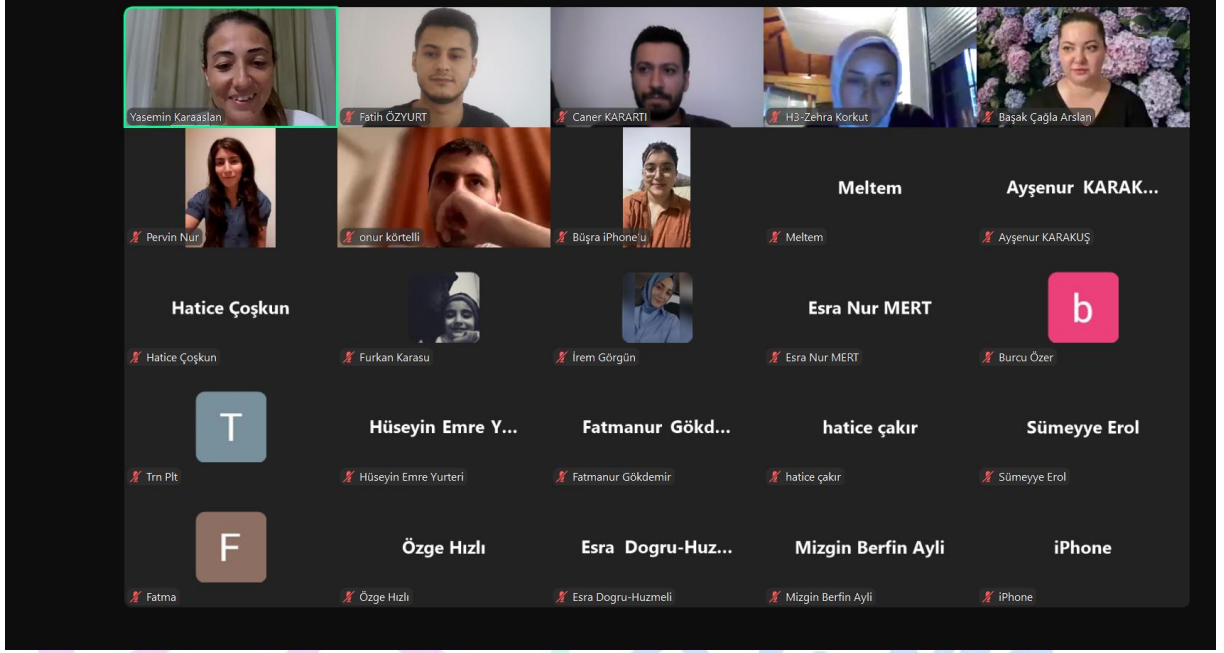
Yasemin Karaaslan

Fatih ÖZYURT

Caner KARARTI

H3-Zehra Korkut

Başak Çağla Arslan

Pervin Nur

onur körtelli

Büşra iPhone'u

Meltem

Meltem

Ayşenur KARAK...

Ayşenur KARAKUŞ

Hatice Çoşkun

Hatice Çoşkun

Furkan Karasu

İrem Görgün

Esra Nur MERT

Esra Nur MERT

b

Burcu Özer

T

Trn Plt

Hüseyin Emre Y...

Hüseyin Emre Yurteri

Fatmanur Gökd...

Fatmanur Gökdemir

hatice çakır

hatice çakır

Sümeyye Erol

Sümeyye Erol

F

Fatma

Özge Hızlı

Özge Hızlı

Esra Dogru-Huz...

Esra Dogru-Huzmeli

Mizgin Berfin Ayli

Mizgin Berfin Ayli

iPhone

iPhone